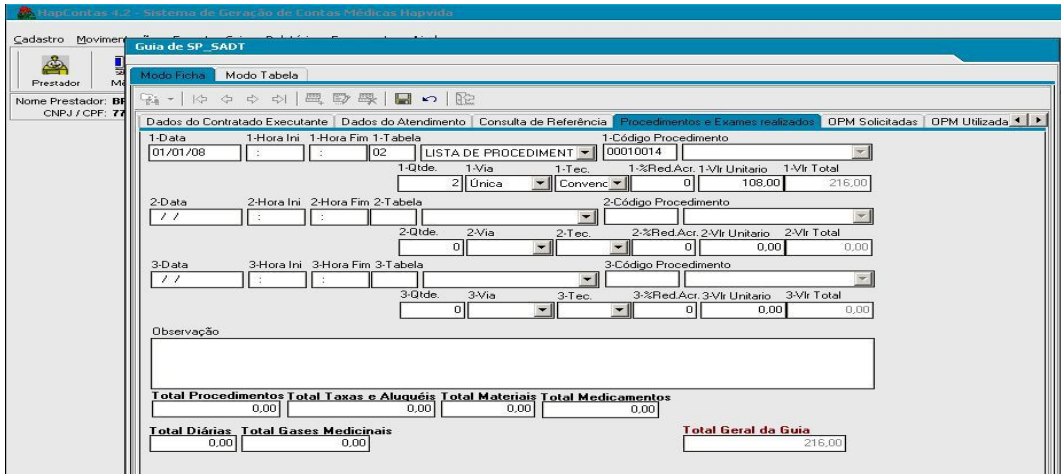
HapContas 4.2 - Sistema de Geração de Contas Médicas Hapvida

Cadastro Movimen

Prestador Me

Nome Prestador: BR
CNPJ / CPF: 77

Guia de SP_SADT

Modo Ficha | Modo Tabela

Dados do Contratado Executante | Dados do Atendimento | Consulta de Referência | Procedimentos e Exames realizados | OPM Solicitadas | OPM Utilizada

1-Data 01/01/08
1-Hora Ini :
1-Hora Fim :
1-Tabela 02 LISTA DE PROCEDIMENT
1-Código Procedimento 00010014
1-Qtde. 2
1-Via Única
1-Tec. Convenc
1-%Red.Acr. 0
1-Vlr Unitario 108,00
1-Vlr Total 216,00

2-Data / /
2-Hora Ini :
2-Hora Fim :
2-Tabela
2-Código Procedimento
2-Qtde. 0
2-Via
2-Tec.
2-%Red.Acr. 0
2-Vlr Unitario 0,00
2-Vlr Total 0,00

3-Data / /
3-Hora Ini :
3-Hora Fim :
3-Tabela
3-Código Procedimento
3-Qtde. 0
3-Via
3-Tec.
3-%Red.Acr. 0
3-Vlr Unitario 0,00
3-Vlr Total 0,00

Observação

Total Procedimentos 0,00
Total Taxas e Aluguéis 0,00
Total Materiais 0,00
Total Medicamentos 0,00

Total Diárias 0,00
Total Gases Medicinais 0,00

Total Geral da Guia 216,00